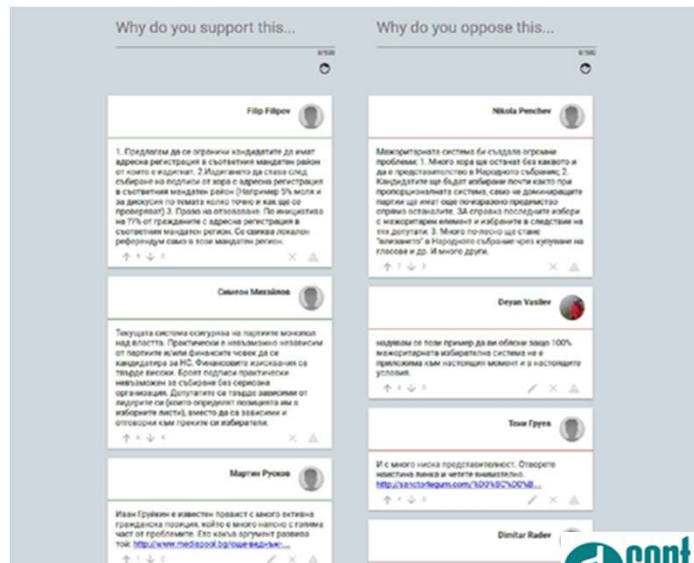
Why do you support this...

0/500

Filip Filipov

1. Предлагам да се ограничи кандидатите да имат адресна регистрация в съответния мандатен район от които е издигнат. 2.Издигането да става след събиране на подписи от хора с адресна регистрация в съответния мандатен район (Например: 5% моля и за дискусия по темата колко точно и как ще се проверяват) 3. Право на отзоваване. По инициатива на ??% от гражданите с адресна регистрация в съответния мандатен регион. Се свиква локален референдум само в този мандатен регион.

Симеон Михайлов

Текущата система осигурява на партиите монопол над властта. Практически е невъзможно независим от партиите и/или финансите човек да се кандидатира за НС. Финансовите изисквания са твърде високи. Броят подписи практически невъзможен за събиране без сериозна организация. Депутатите са твърдо зависими от лидерите си (които определят позицията им в изборните листи), вместо да са зависими и отговорни към преките си избиратели.

Мартин Русков

Иван Грайкин е известен правист с много активна гражданска позиция, който е много наясно с голяма част от проблемите. Ето какъв аргумент развива той: http://www.mediapool.bg/още-веднъж-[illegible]

Why do you oppose this...

0/500

Nikola Penchev

Мажоритарната система би създала огромни проблеми: 1. Много хора ще останат без какъвто и да е представителство в Народното събрание; 2. Кандидатите ще бъдат избирани почти както при пропорционалната система, само че доминиращите партии ще имат още по-голямо предимство спрямо останалите. За справка последните избори с мажоритарен елемент и изборите в следствие на тях депутати. 3. Много по-лесно ще стане "влизането" в Народното събрание чрез купуване на гласове и др. И много други.

Deyan Vasilev

надявам се този пример да ви обясни защо 100% мажоритарната избирателна система не е приложима към настоящия момент и в настоящите условия.

Тони Груев

И с много ниска представителност. Отворете нанстина линка и четете внимателно. http://sanctorlegum.com/%D0%BC%D0%B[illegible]

Dimitar Radev

cont